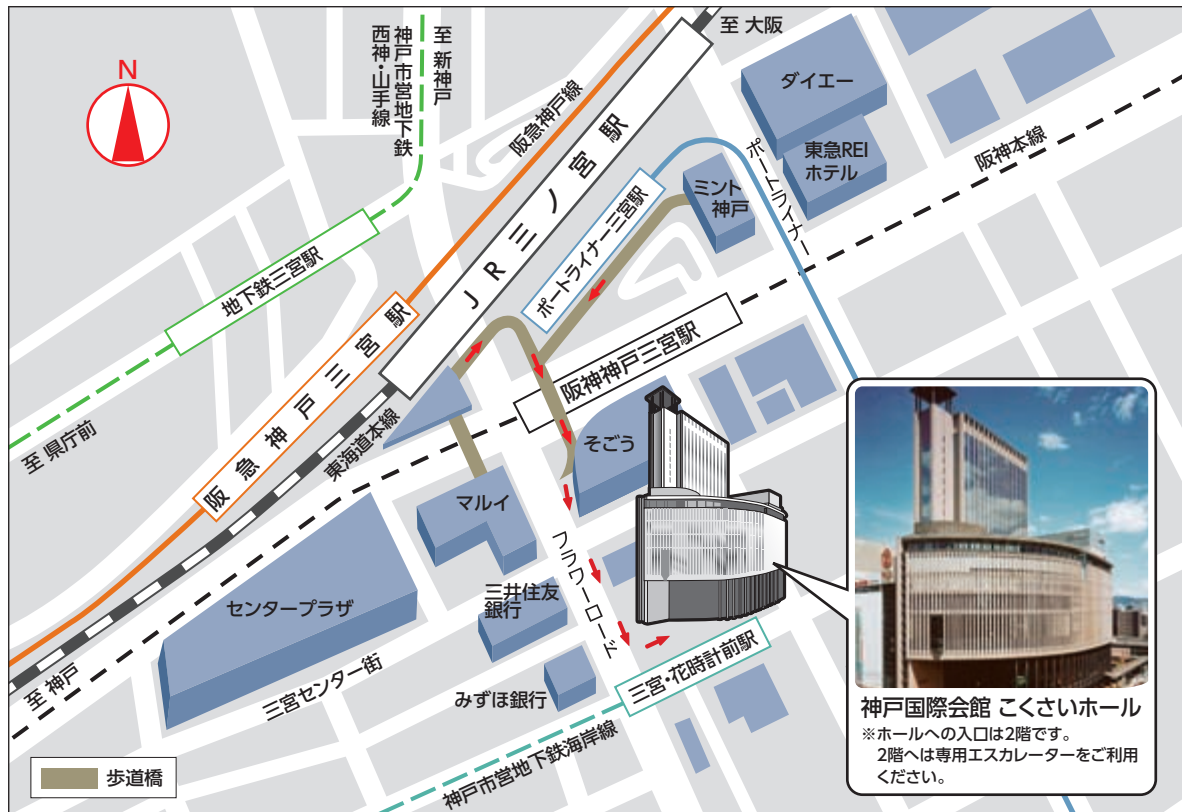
N

神戸市営地下鉄 西神・山手線

至 新神戸

阪急神戸線

至 大阪

ダイエー

東急REI ホテル

ポートライナー

阪神本線

ミント神戸

ポートライナー三宮駅

JR三ノ宮駅

地下鉄三宮駅

阪急神戸三宮駅

阪神神戸三宮駅

至 県庁前

東海道本線

そごう

マルイ

フラワーロード

センタープラザ

三井住友銀行

至 神戸

三宮センター街

みずほ銀行

三宮・花時計前駅

神戸市営地下鉄海岸線

歩道橋

神戸国際会館 こくさいホール
※ホールへの入口は2階です。
2階へは専用エスカレーターをご利用ください。